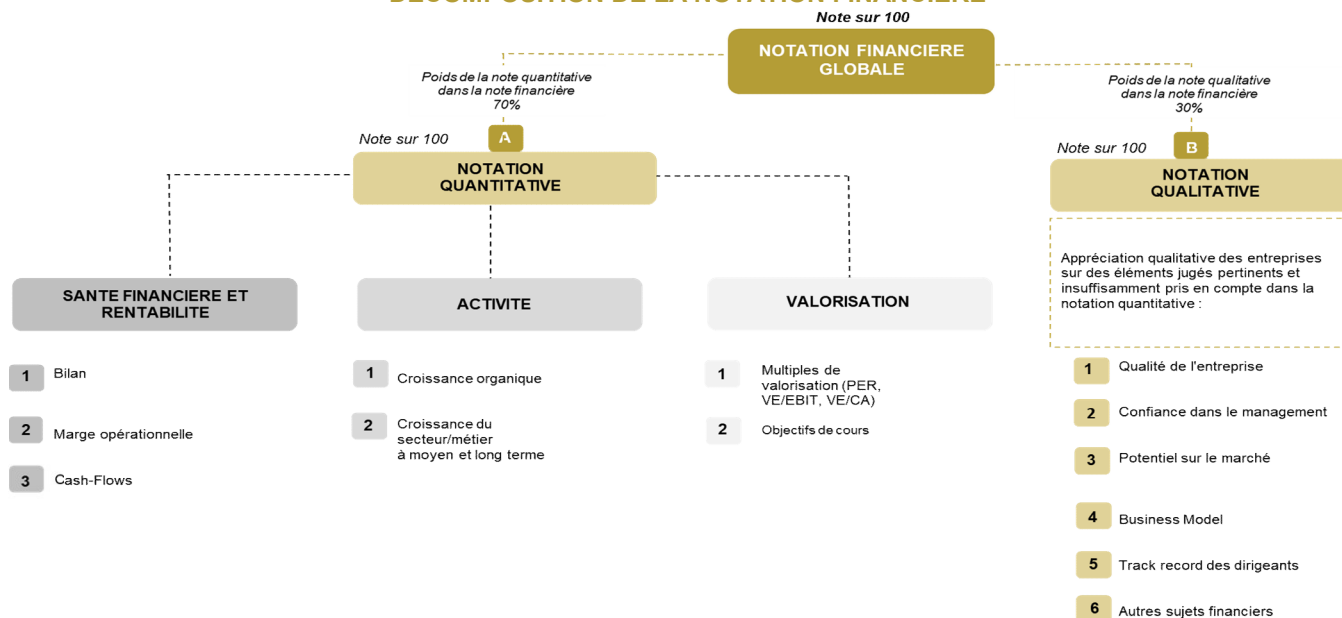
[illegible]

Note sur 100

NOTATION FINANCIERE GLOBALE

Poids de la note quantitative dans la note financière 70%

Poids de la note qualitative dans la note financière 30%

Note sur 100

A

NOTATION QUANTITATIVE

Note sur 100

B

NOTATION QUALITATIVE

Appréciation qualitative des entreprises sur des éléments jugés pertinents et insuffisamment pris en compte dans la notation quantitative :

SANTE FINANCIERE ET RENTABILITE

ACTIVITE

VALORISATION

1 Bilan

2 Marge opérationnelle

3 Cash-Flows

1 Croissance organique

2 Croissance du secteur/métier à moyen et long terme

1 Multiples de valorisation (PER, VE/EBIT, VE/CA)

2 Objectifs de cours

1 Qualité de l'entreprise

2 Confiance dans le management

3 Potentiel sur le marché

4 Business Model

5 Track record des dirigeants

6 Autres sujets financiers